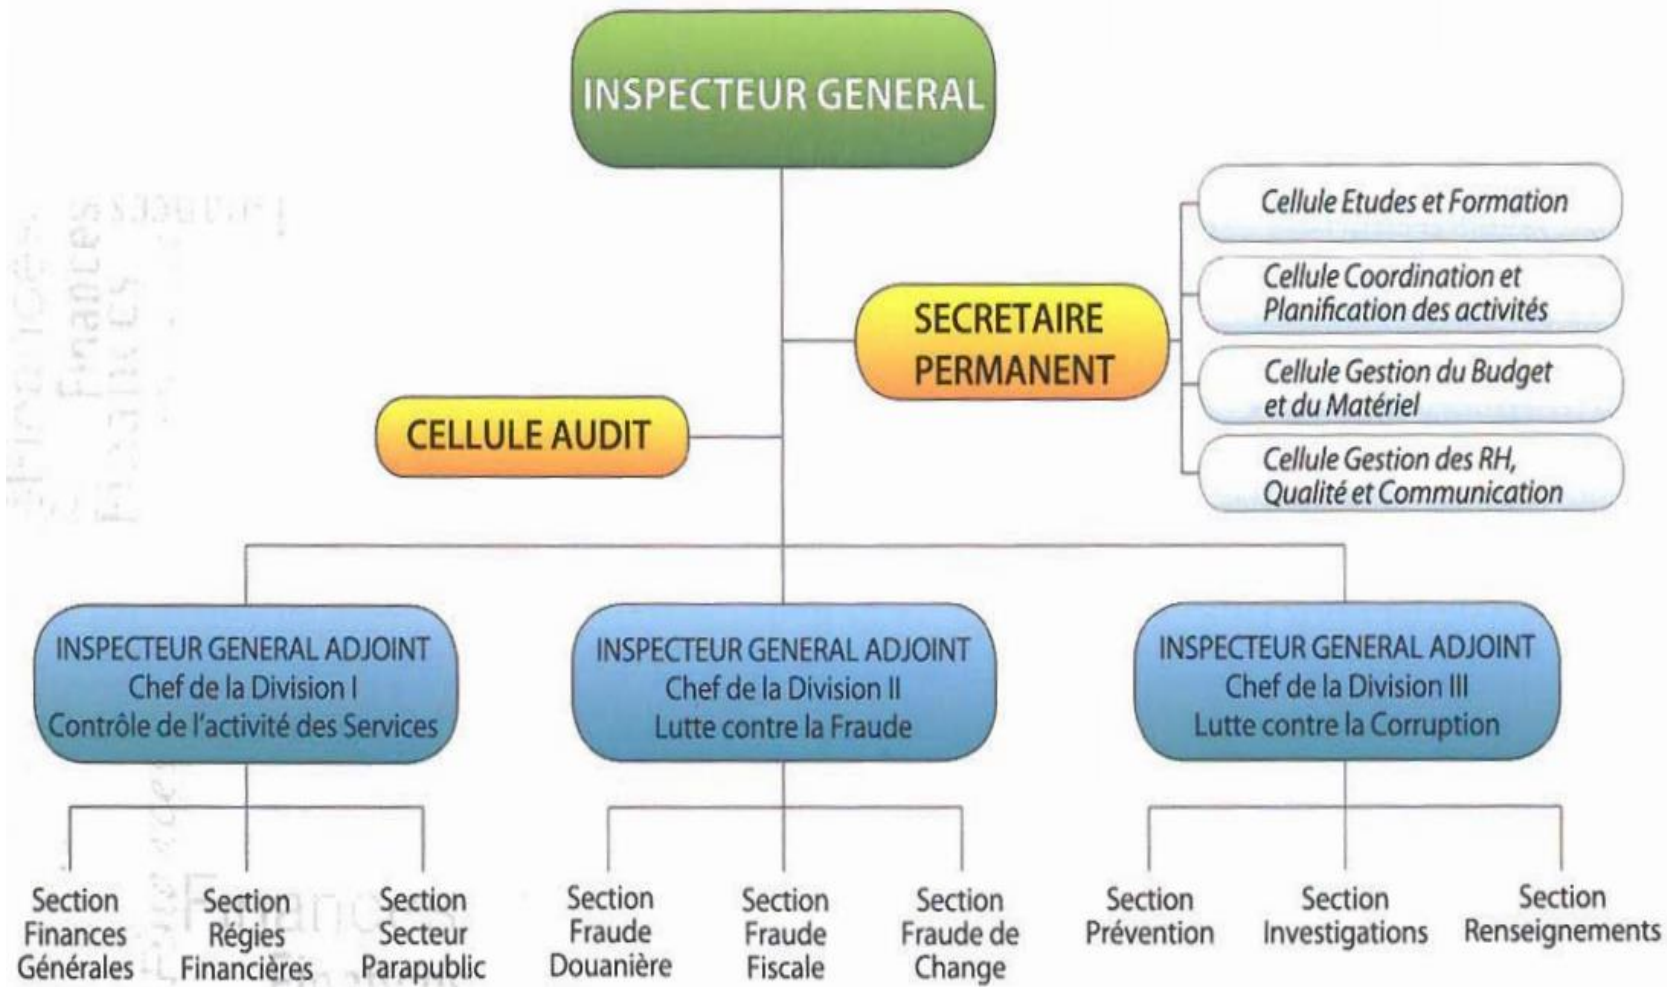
INSPECTEUR GENERAL

SECRETAIRE PERMANENT

Cellule Etudes et Formation

Cellule Coordination et Planification des activités

Cellule Gestion du Budget et du Matériel

Cellule Gestion des RH, Qualité et Communication

CELLULE AUDIT

INSPECTEUR GENERAL ADJOINT
Chef de la Division I
Contrôle de l'activité des Services

INSPECTEUR GENERAL ADJOINT
Chef de la Division II
Lutte contre la Fraude

INSPECTEUR GENERAL ADJOINT
Chef de la Division III
Lutte contre la Corruption

Section Finances Générales

Section Régies Financières

Section Secteur Parapublic

Section Fraude Douanière

Section Fraude Fiscale

Section Fraude de Change

Section Prévention

Section Investigations

Section Renseignements